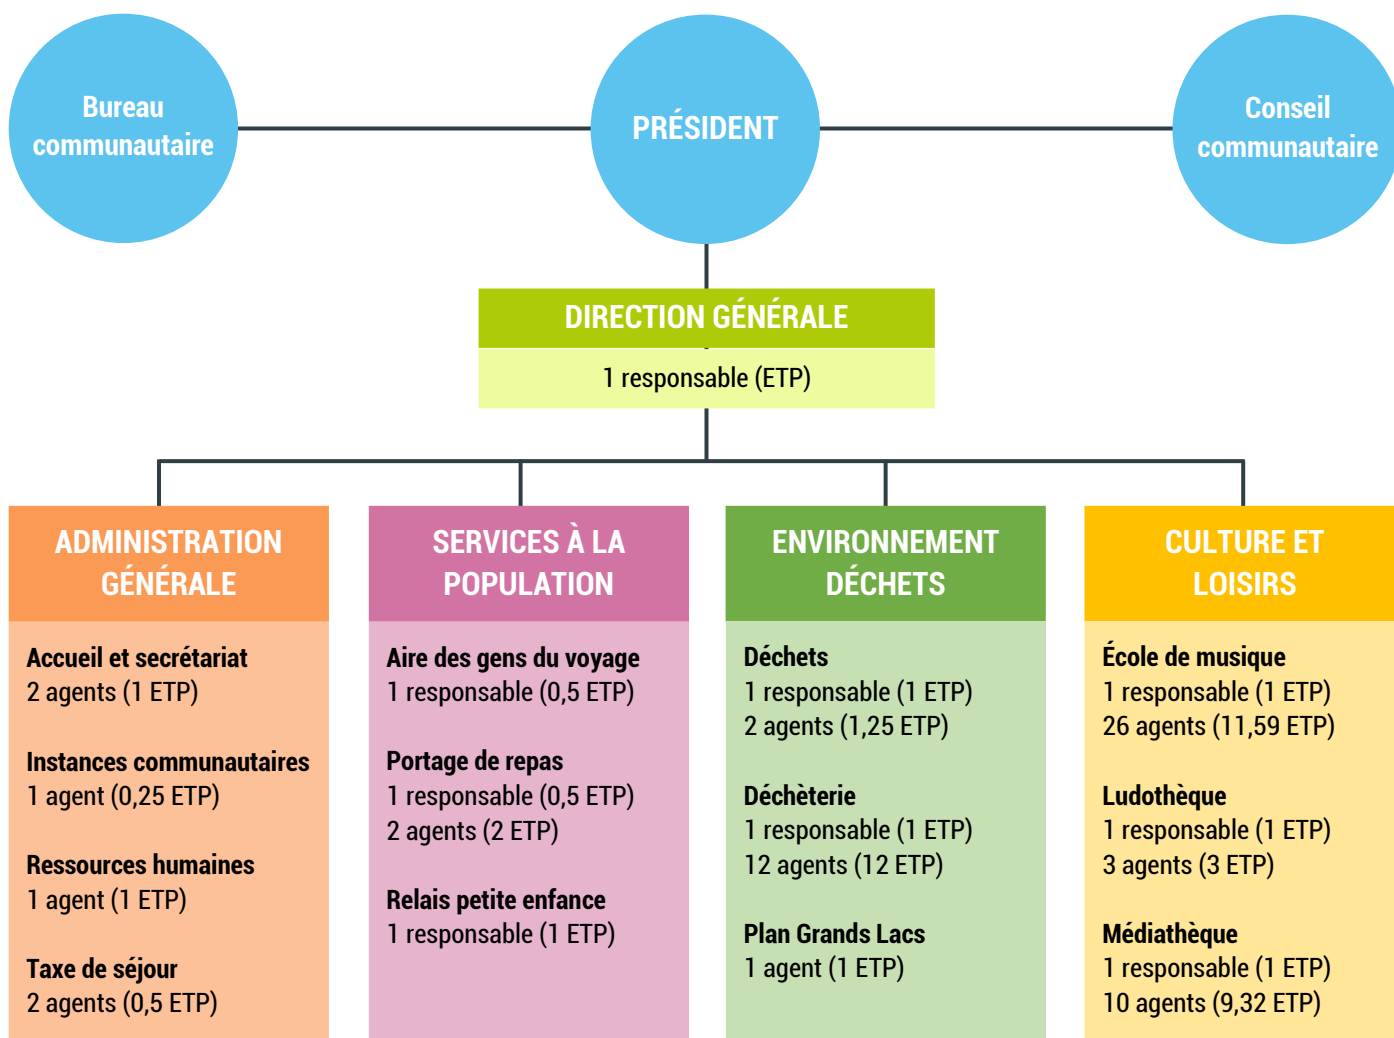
Bureau communautaire

PRÉSIDENT

Conseil communautaire

DIRECTION GÉNÉRALE

1 responsable (ETP)

ADMINISTRATION GÉNÉRALE

Accueil et secrétariat
2 agents (1 ETP)

Instances communautaires
1 agent (0,25 ETP)

Ressources humaines
1 agent (1 ETP)

Taxe de séjour
2 agents (0,5 ETP)

SERVICES À LA POPULATION

Aire des gens du voyage
1 responsable (0,5 ETP)

Portage de repas
1 responsable (0,5 ETP)
2 agents (2 ETP)

Relais petite enfance
1 responsable (1 ETP)

ENVIRONNEMENT DÉCHETS

Déchets
1 responsable (1 ETP)
2 agents (1,25 ETP)

Déchèterie
1 responsable (1 ETP)
12 agents (12 ETP)

Plan Grands Lacs
1 agent (1 ETP)

CULTURE ET LOISIRS

École de musique
1 responsable (1 ETP)
26 agents (11,59 ETP)

Ludothèque
1 responsable (1 ETP)
3 agents (3 ETP)

Médiathèque
1 responsable (1 ETP)
10 agents (9,32 ETP)